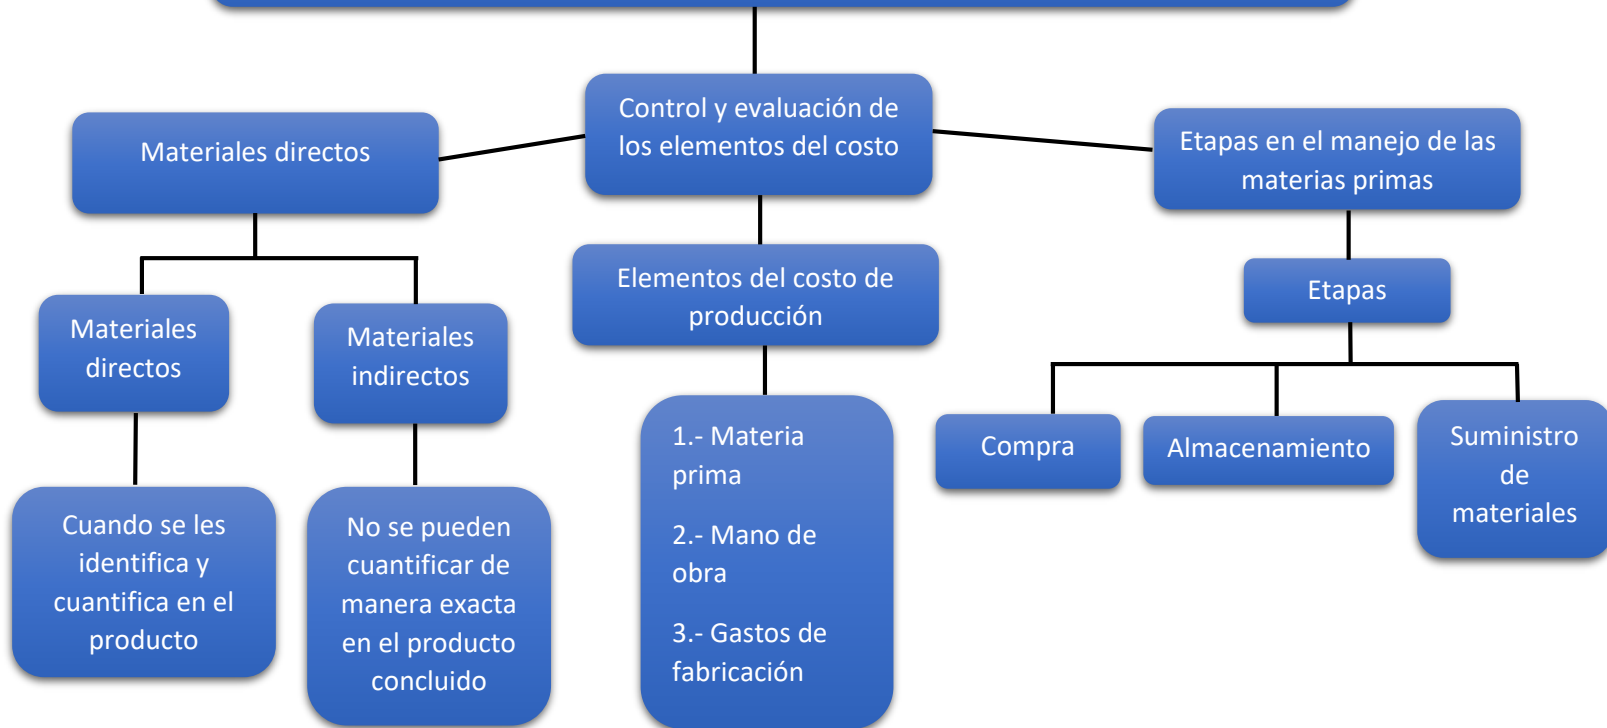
Control y evaluación de los elementos del costo

Materiales directos

Etapas en el manejo de las materias primas

Materiales directos

Materiales indirectos

Elementos del costo de producción

Etapas

Cuando se les identifica y cuantifica en el producto

No se pueden cuantificar de manera exacta en el producto concluido

1.- Materia prima

2.- Mano de obra

3.- Gastos de fabricación

Compra

Almacenamiento

Suministro de materiales